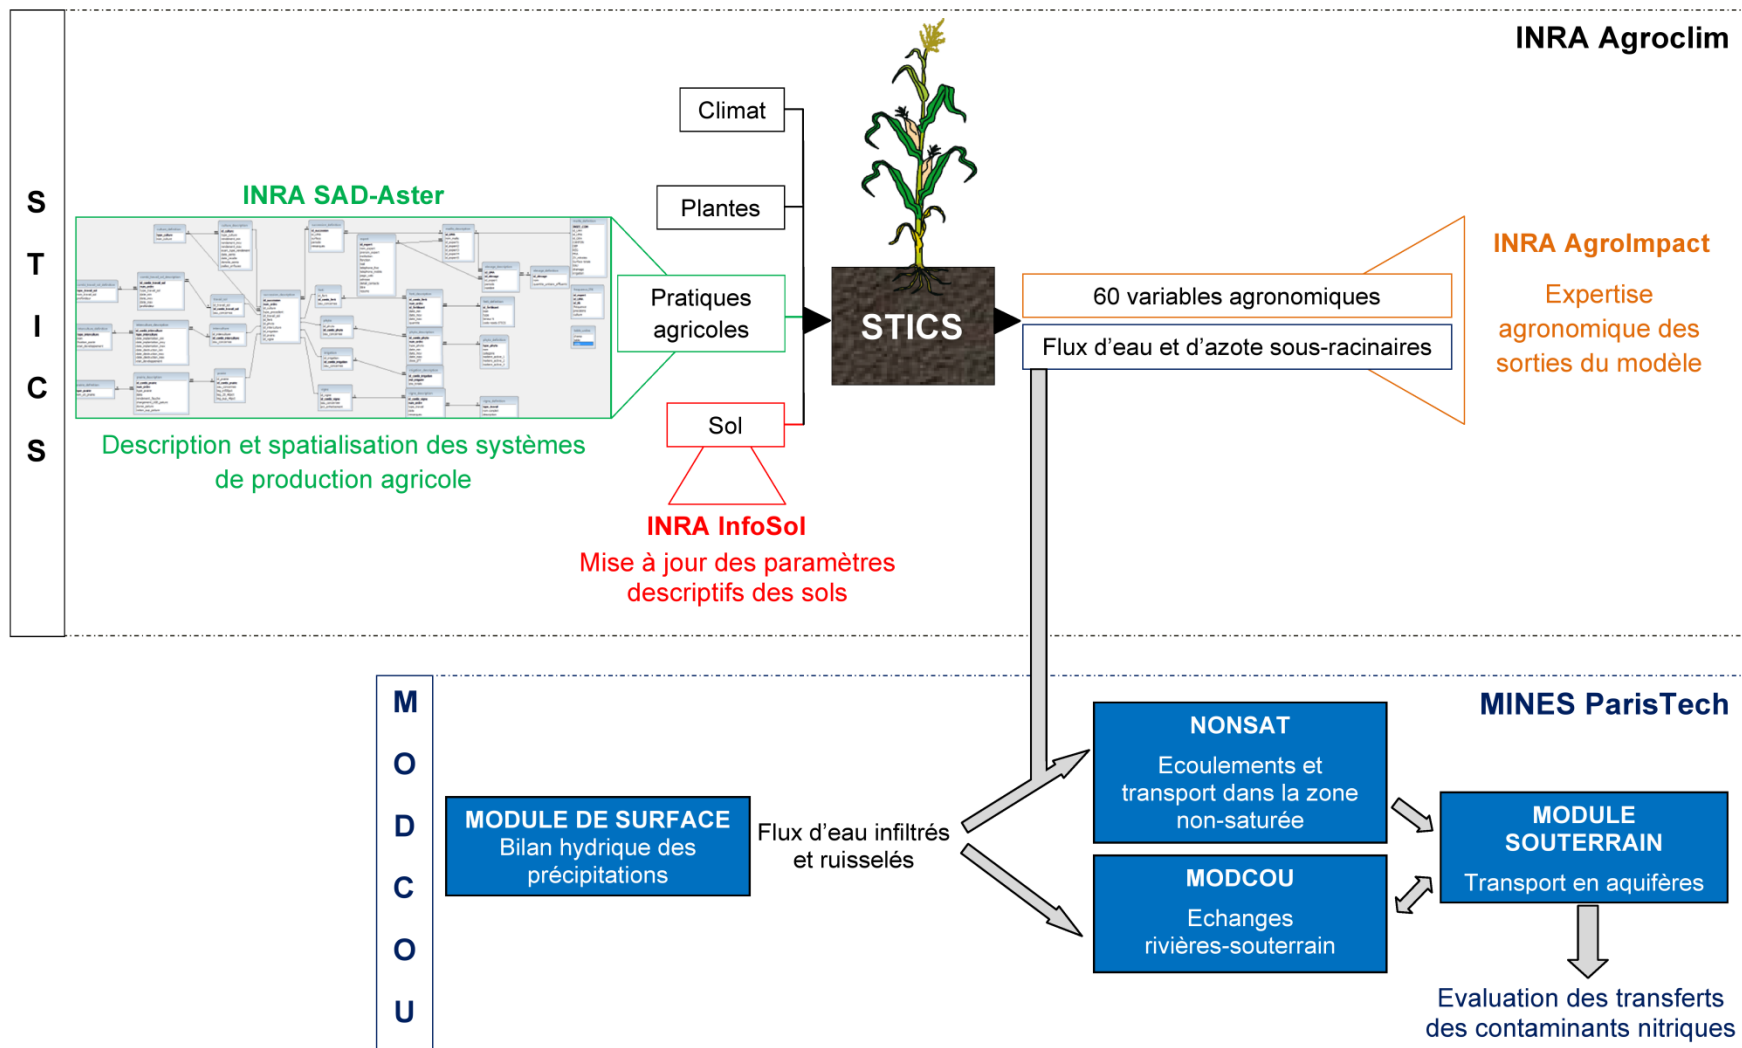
S
T
I
C
S

INRA Agroclim

INRA SAD-Aster

Climat

Plantes

Pratiques agricoles

Sol

STICS

INRA AgroImpact

Expertise agronomique des sorties du modèle

60 variables agronomiques

Flux d'eau et d'azote sous-racinaires

Description et spatialisation des systèmes de production agricole

INRA InfoSol
Mise à jour des paramètres descriptifs des sols

M
O
D
C
O
U

MINES ParisTech

MODULE DE SURFACE
Bilan hydrique des précipitations

Flux d'eau infiltrés et ruisselés

NONSAT
Ecoulements et transport dans la zone non-saturée

MODCOU
Echanges rivières-souterrain

MODULE SOUTERRAIN
Transport en aquifères

Evaluation des transferts des contaminants nitriques